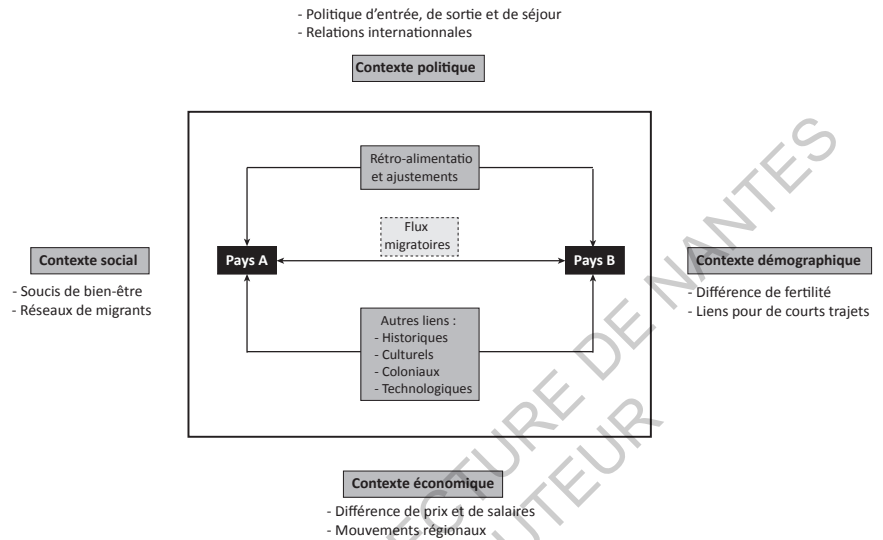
- Politique d'entrée, de sortie et de séjour
- Relations internationales

Contexte politique

Rétro-alimentatio et ajustements

Flux migratoires

Contexte social

- Soucis de bien-être
- Réseaux de migrants

Pays A

Pays B

Contexte démographique

- Différence de fertilité
- Liens pour de courts trajets

Autres liens :
- Historiques
- Culturels
- Coloniaux
- Technologiques

Contexte économique

- Différence de prix et de salaires
- Mouvements régionaux

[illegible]CTURE DE NANTES
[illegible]UTEUR